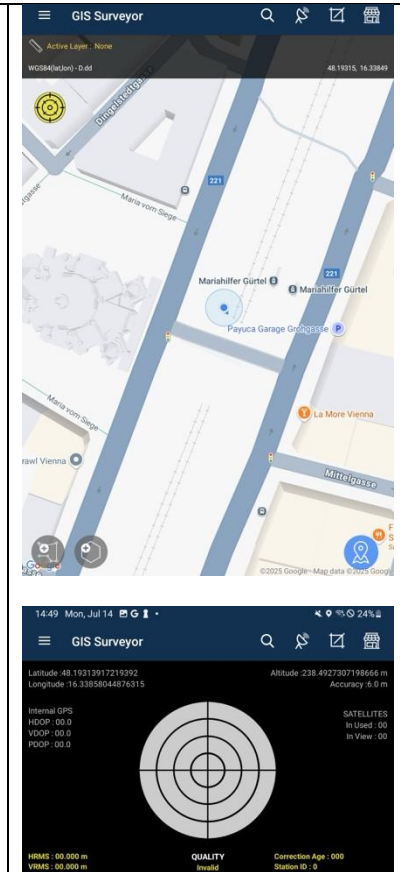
GIS Surveyor

Active Layer : None

WGS84(latlon) - D.dd

48.19315, 16.33849

Dingelstedtgasse

gasse

Maria vom Siege

221

Mariahilfer Gürtel

Mariahilfer Gürtel

Payuca Garage Grongasse

La More Vienna

Maria vom Siege

rawl Vienna

Mittelgasse

Google

©2025 Google · Map data ©2025 Google

14:49 Mon, Jul 14

24%

GIS Surveyor

Latitude :48.19313917219392
Longitude :16.33858044876315

Altitude :238.4927307198666 m
Accuracy :6.0 m

Internal GPS
HDOP : 00.0
VDOP : 00.0
PDOP : 00.0

SATELLITES
In Used : 00
In View : 00

HRMS : 00.000 m
VRMS : 00.000 m

QUALITY
Invalid

Correction Age : 000
Station ID : 0